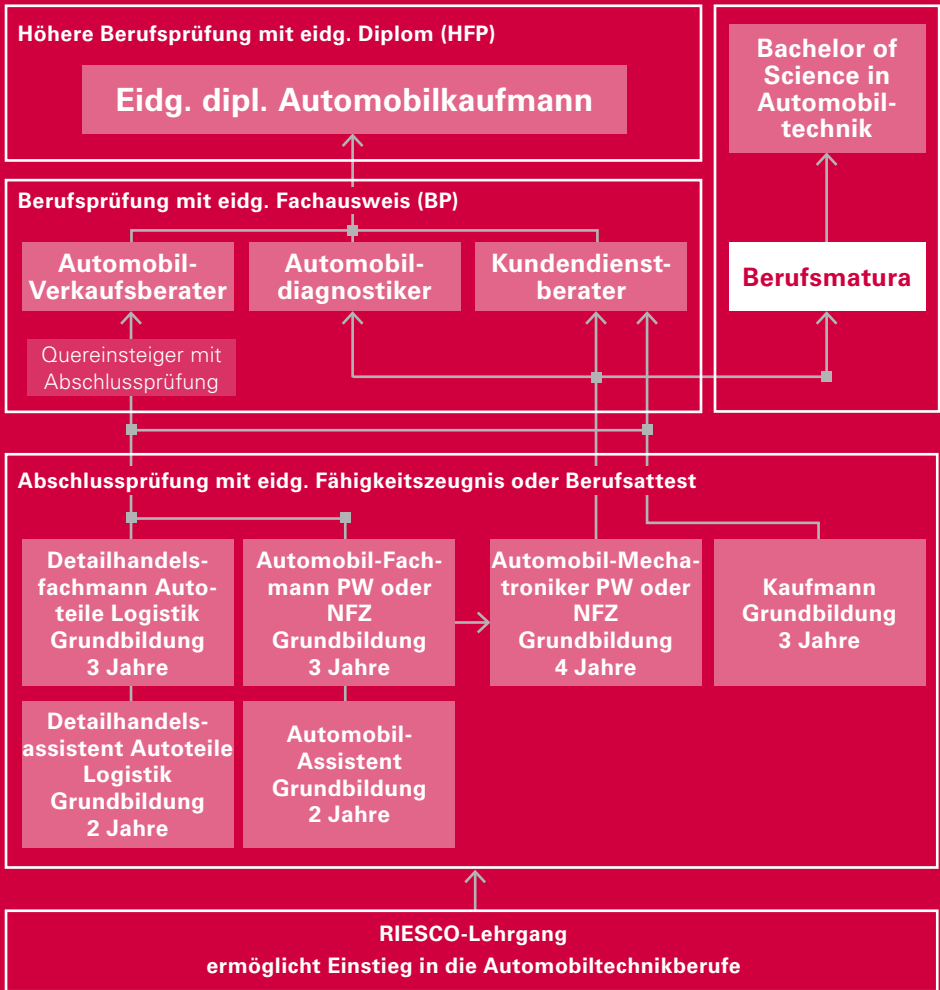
Höhere Berufsprüfung mit eidg. Diplom (HFP)

Eidg. dipl. Automobilkaufmann

Bachelor of Science in Automobiltechnik

Berufsprüfung mit eidg. Fachausweis (BP)

Automobil-Verkaufsberater

Automobildiagnostiker

Kundendienstberater

Berufsmatura

Quereinsteiger mit Abschlussprüfung

Abschlussprüfung mit eidg. Fähigkeitszeugnis oder Berufsattest

Detailhandelsfachmann Autoteile Logistik Grundbildung 3 Jahre

Automobil-Fachmann PW oder NFZ Grundbildung 3 Jahre

Automobil-Mechatroniker PW oder NFZ Grundbildung 4 Jahre

Kaufmann Grundbildung 3 Jahre

Detailhandelsassistent Autoteile Logistik Grundbildung 2 Jahre

Automobil-Assistent Grundbildung 2 Jahre

RIESCO-Lehrgang
ermöglicht Einstieg in die Automobiltechnikberufe